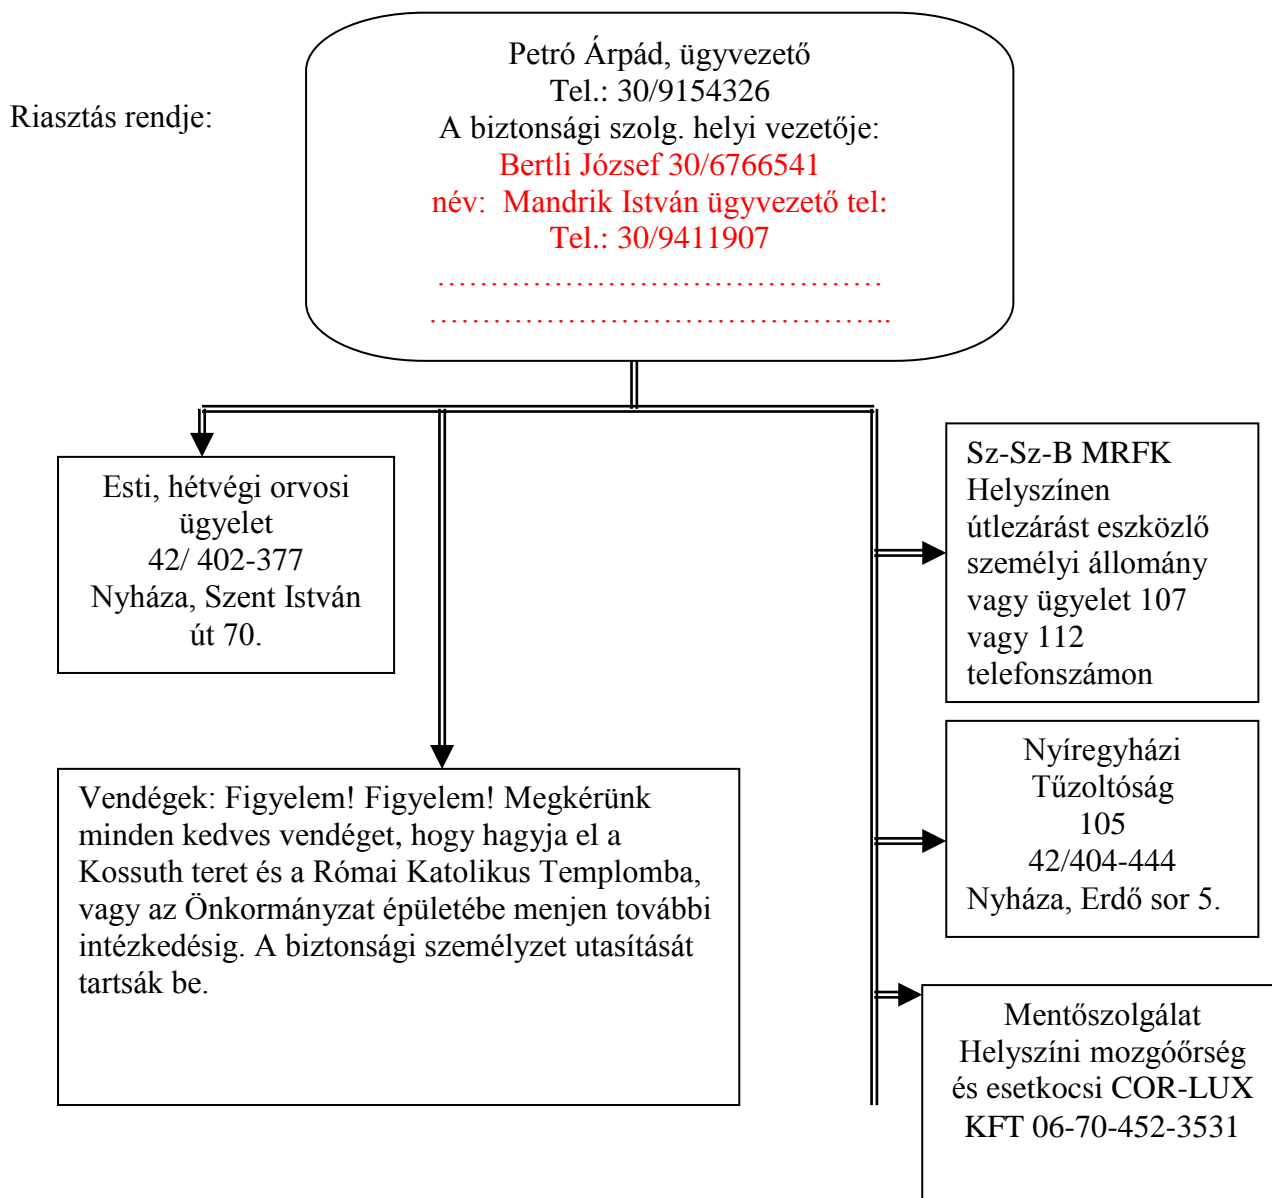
Riasztás rendje:

Petró Árpád, ügyvezető
Tel.: 30/9154326
A biztonsági szolg. helyi vezetője:
Bertli József 30/6766541
név: Mandrik István ügyvezető tel:
Tel.: 30/9411907
………………………………………
……………………………………..

Esti, hétvégi orvosi ügyelet
42/ 402-377
Nyháza, Szent István út 70.

Vendégek: Figyelem! Figyelem! Megkérünk minden kedves vendéget, hogy hagyja el a Kossuth teret és a Római Katolikus Templomba, vagy az Önkormányzat épületébe menjen további intézkedésig. A biztonsági személyzet utasítását tartsák be.

Sz-Sz-B MRFK
Helyszínen útlezárást eszközlő személyi állomány vagy ügyelet 107 vagy 112 telefonszámon

Nyíregyházi Tűzoltóság
105
42/404-444
Nyháza, Erdő sor 5.

Mentőszolgálat
Helyszíni mozgóőrség és esetkocsi COR-LUX KFT 06-70-452-3531